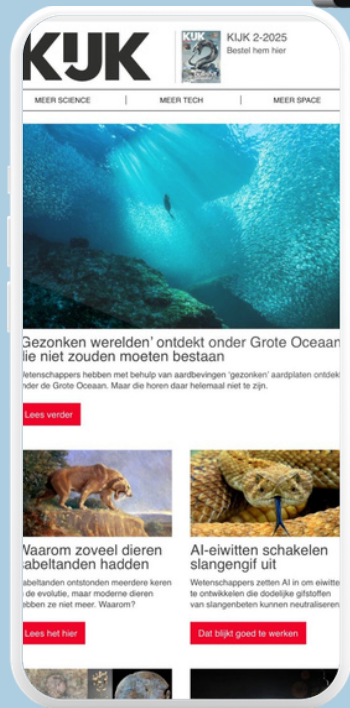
KIJK

KIJK
2

KIJK 2-2025
Bestel hem hier

MEER SCIENCE | MEER TECH | MEER SPACE

Gezonken werelden' ontdekt onder Grote Oceaan lie niet zouden moeten bestaan

Vetenschappers hebben met behulp van aardbevingen 'gezonken' aardplaten ontdekt nder de Grote Oceaan. Maar die horen daar helemaal niet te zijn.

Lees verder

Waarom zoveel dieren abeltanden hadden

abeltanden ontstonden meerdere keren n de evolutie, maar moderne dieren ebben ze niet meer. Waarom?

Lees het hier

AI-eiwitten schakelen slangengif uit

Wetenschappers zetten AI in om eiwitte te ontwikkelen die dodelijke gifstoffen van slangenbeten kunnen neutraliseren

Dat blijkt goed te werken